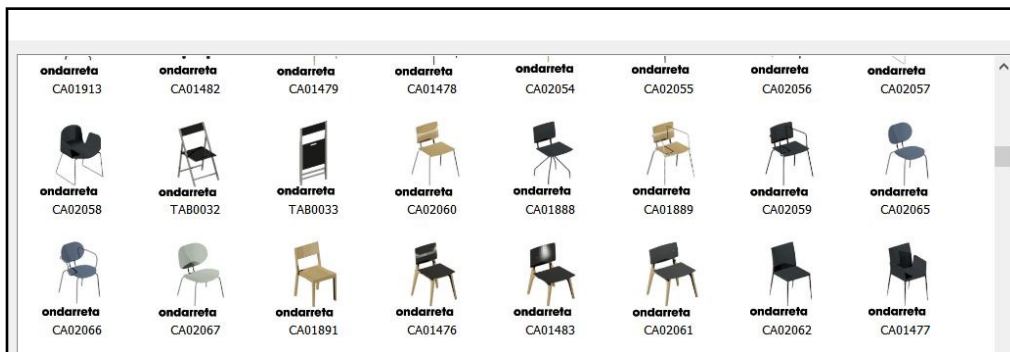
ondarreta CA01913
ondarreta CA01482
ondarreta CA01479
ondarreta CA01478
ondarreta CA02054
ondarreta CA02055
ondarreta CA02056
ondarreta CA02057

ondarreta CA02058
ondarreta TAB0032
ondarreta TAB0033
ondarreta CA02060
ondarreta CA01888
ondarreta CA01889
ondarreta CA02059
ondarreta CA02065

ondarreta CA02066
ondarreta CA02067
ondarreta CA01891
ondarreta CA01476
ondarreta CA01483
ondarreta CA02061
ondarreta CA02062
ondarreta CA01477